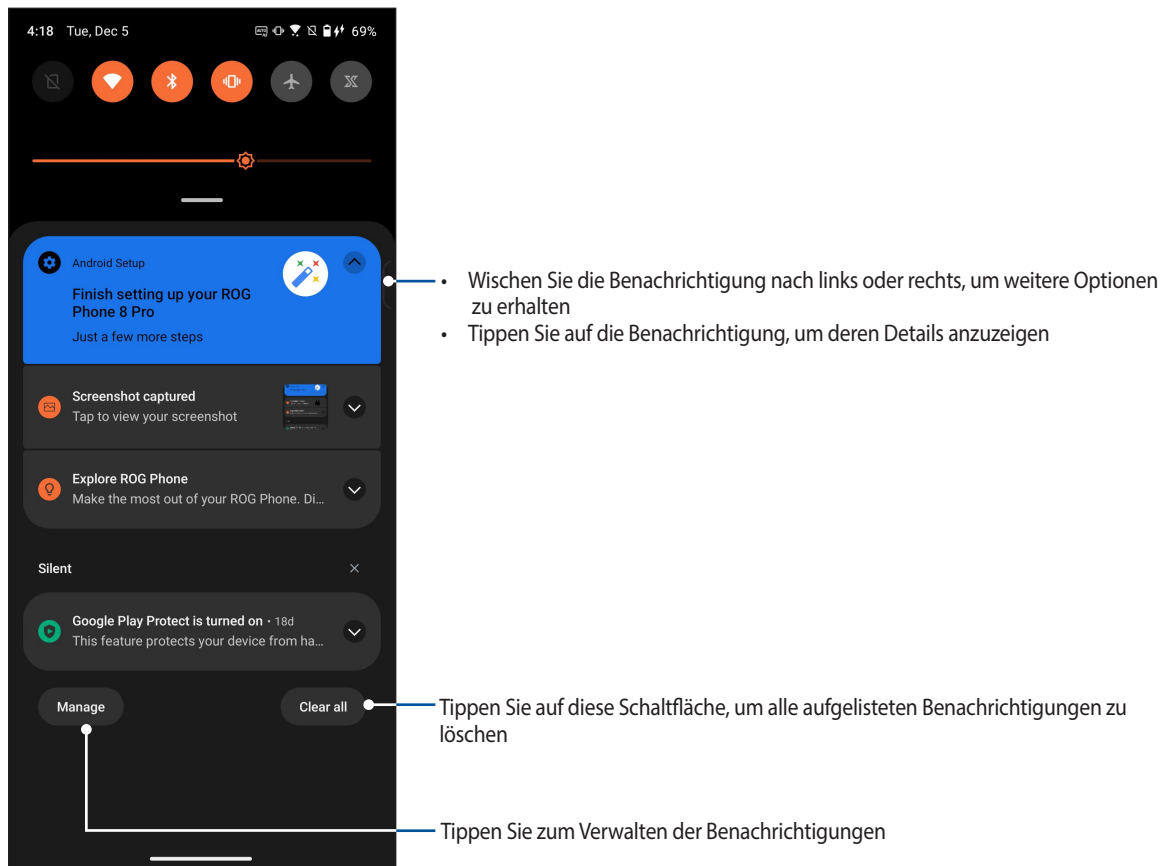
4:18 Tue, Dec 5

69%

Android Setup

Finish setting up your ROG Phone 8 Pro

Just a few more steps

Screenshot captured

Tap to view your screenshot

Explore ROG Phone

Make the most out of your ROG Phone. Di...

Silent

Google Play Protect is turned on • 18d

This feature protects your device from ha...

Manage

Clear all

• Wischen Sie die Benachrichtigung nach links oder rechts, um weitere Optionen zu erhalten

• Tippen Sie auf die Benachrichtigung, um deren Details anzuzeigen

Tippen Sie auf diese Schaltfläche, um alle aufgelisteten Benachrichtigungen zu löschen

Tippen Sie zum Verwalten der Benachrichtigungen